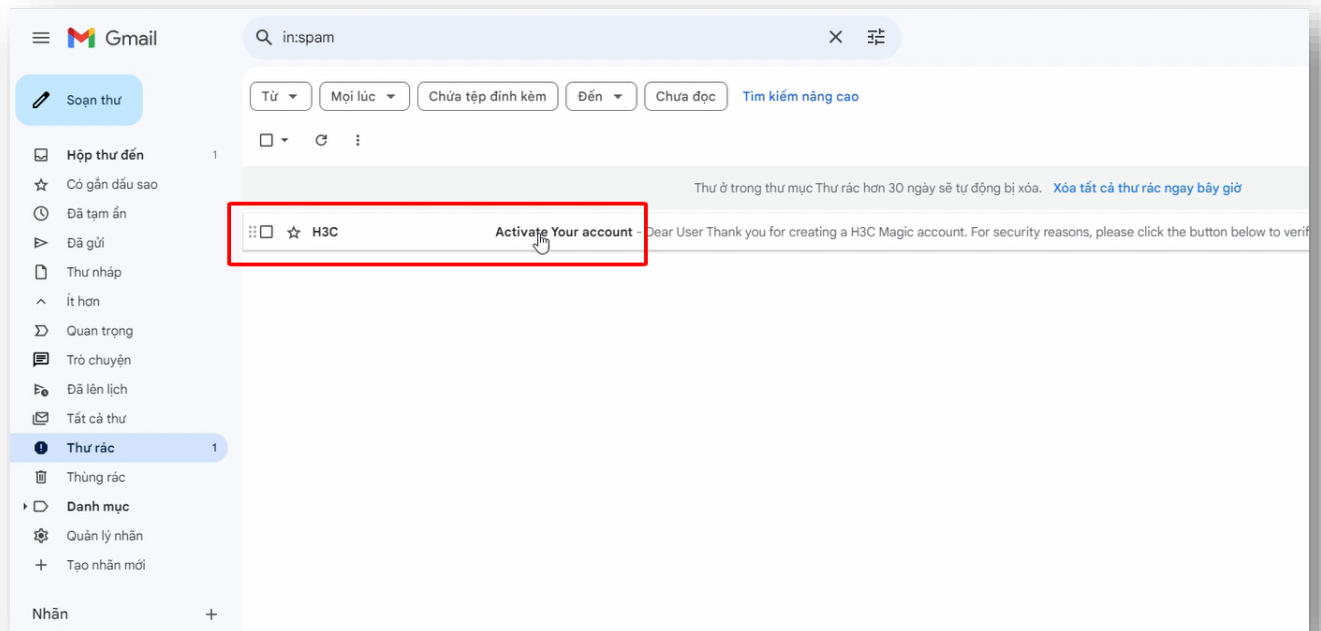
Gmail

in:spam

Soạn thư

Hộp thư đến 1
Có gắn dấu sao
Đã tạm ẩn
Đã gửi
Thư nháp
Ít hơn
Quan trọng
Trò chuyện
Đã lên lịch
Tất cả thư
Thư rác 1
Thùng rác
Danh mục
Quản lý nhãn
Tạo nhãn mới

Nhãn +

Từ
Mọi lúc
Chứa tệp đính kèm
Đến
Chưa đọc
Tìm kiếm nâng cao

Thư ở trong thư mục Thư rác hơn 30 ngày sẽ tự động bị xóa. Xóa tất cả thư rác ngay bây giờ

H3C Activate Your account - Dear User Thank you for creating a H3C Magic account. For security reasons, please click the button below to verif